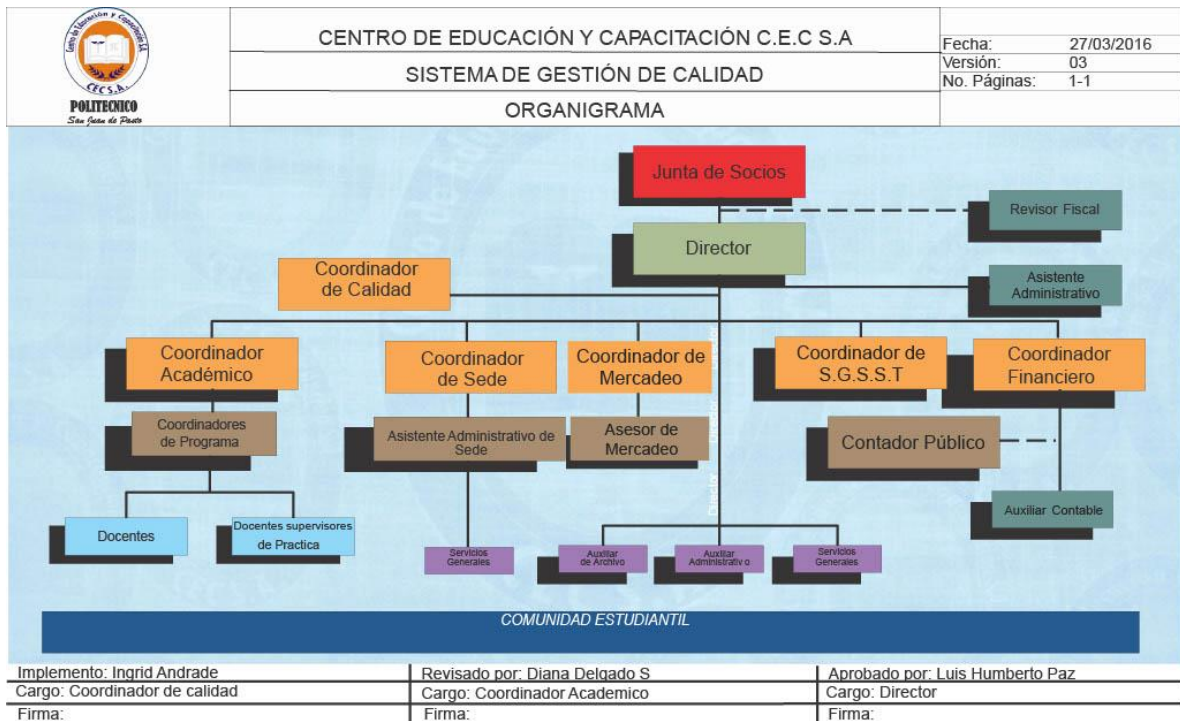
Centro de Educación y Capacitación S.A.
CECSA
POLITECNICO
San Juan de Pasto

CENTRO DE EDUCACIÓN Y CAPACITACIÓN C.E.C S.A
SISTEMA DE GESTIÓN DE CALIDAD
ORGANIGRAMA

| Fecha: | 27/03/2016 |
|---|---|
| Versión: | 03 |
| No. Páginas: | 1-1 |

Junta de Socios
Revisor Fiscal
Director
Coordinador de Calidad
Asistente Administrativo
Coordinador Académico
Coordinador de Sede
Coordinador de Mercadeo
Coordinador de S.G.S.S.T
Coordinador Financiero
Coordinadores de Programa
Asistente Administrativo de Sede
Asesor de Mercadeo
Contador Público
Auxiliar Contable
Docentes
Docentes supervisores de Practica
Servicios Generales
Auxiliar de Archivo
Auxiliar Administrativo
Servicios Generales
COMUNIDAD ESTUDIANTIL

| Implemento: Ingrid Andrade | Revisado por: Diana Delgado S | Aprobado por: Luis Humberto Paz |
|---|---|---|
| Cargo: Coordinador de calidad | Cargo: Coordinador Academico | Cargo: Director |
| Firma: | Firma: | Firma: |